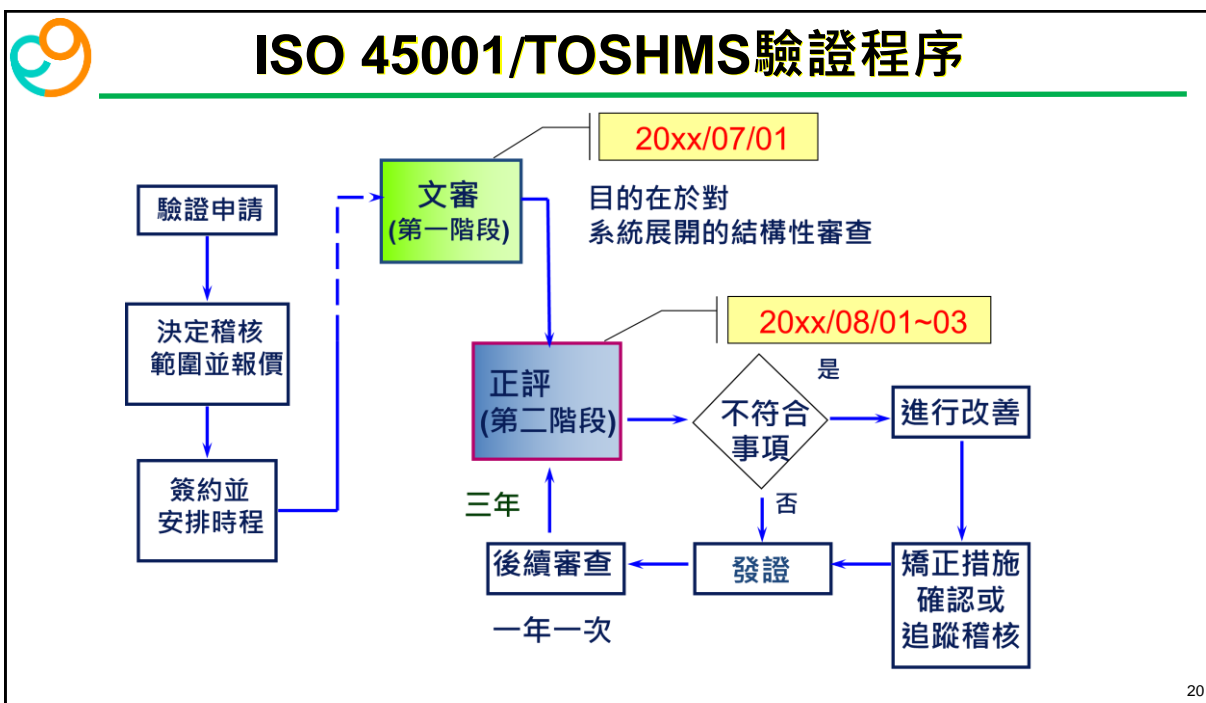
ISO 45001/TOSHMS驗證程序

驗證申請

決定稽核範圍並報價

簽約並安排時程

20xx/07/01

文審
(第一階段)

目的在於對
系統展開的結構性審查

20xx/08/01~03

正評
(第二階段)

不符合事項

是

進行改善

否

矯正措施確認或追蹤稽核

發證

後續審查

三年

一年一次

20